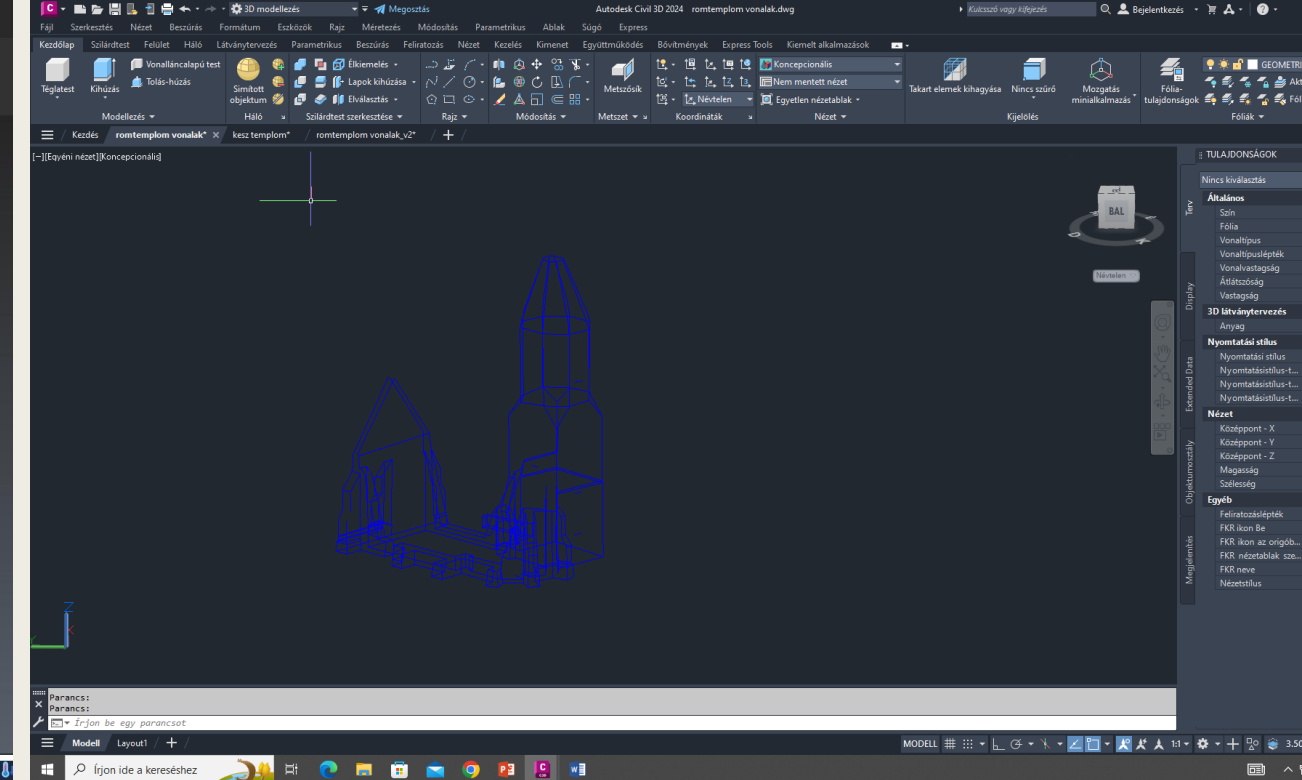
3D modellezés · Megosztás
Autodesk Civil 3D 2024 romtemplom vonalak.dwg
Kulcsszó vagy kifejezés
Bejelentkezés

Fájl Szerkesztés Nézet Beszúrás Formátum Eszközök Rajz Méretezés Módosítás Parametrikus Ablak Súgó Express

Kezdőlap Szilárdtest Felület Háló Látványtervezés Parametrikus Beszúrás Feliratozás Nézet Kezelés Kimenet Együttműködés Bővítmények Express Tools Kiemelt alkalmazások

Téglatest Kihúzás Vonalláncalapú test Tolás-húzás Modellezés
Simított objektum Háló
Élkiemelés Lapok kihúzása Elválasztás Szilárdtest szerkesztése
Rajz
Módosítás
Metszősík Metszet
Névtelen Koordináták
Koncepcionális Nem mentett nézet Egyetlen nézetablak Nézet
Takart elemek kihagyása Nincs szűrő Mozgatás minialkalmazás Kijelölés
Fólia-tulajdonságok GEOMETRI Fóliák

Kezdés romtemplom vonalak* kesz templom* romtemplom vonalak_v2*

[−][Egyéni nézet][Koncepcionális]

BAL
Névtelen

TULAJDONSÁGOK
Nincs kiválasztás
Általános
Szín
Fólia
Vonaltípus
Vonaltípuslépték
Vonalvastagság
Átlátszóság
Vastagság
3D látványtervezés
Anyag
Nyomtatási stílus
Nyomtatási stílus
Nyomtatásistílus-t...
Nyomtatásistílus-t...
Nyomtatásistílus-t...
Nézet
Középpont - X
Középpont - Y
Középpont - Z
Magasság
Szélesség
Egyéb
Feliratozáslépték
FKR ikon Be
FKR ikon az origób...
FKR nézetablak sze...
FKR neve
Nézetstílus

Terv Display Extended Data Objektumosztály Megjelenés

Parancs:
Parancs:
Írjon be egy parancsot

Modell Layout1
MODELL 1:1 3.50

Írjon ide a kereséshez